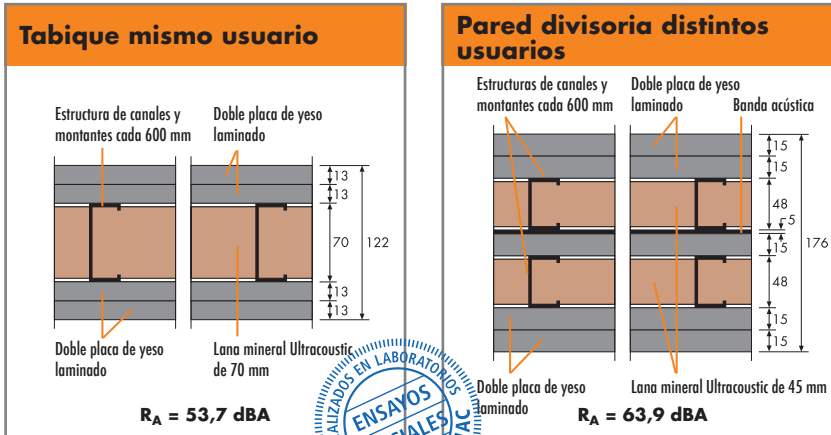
Tabique mismo usuario

Estructura de canales y montantes cada 600 mm

Doble placa de yeso laminado

13
13
70
122
13
13

Doble placa de yeso laminado

Lana mineral Ultracoustic de 70 mm

$R_A$ = 53,7 dBA

Pared divisoria distintos usuarios

Estructuras de canales y montantes cada 600 mm

Doble placa de yeso laminado

Banda acústica

15
15
48
5
15
15
176
48
15
15

Doble placa de yeso laminado

Lana mineral Ultracoustic de 45 mm

$R_A$ = 63,9 dBA

ALIZADOS EN LABORATORIOS
ENSAYOS
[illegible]ALES
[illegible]AC